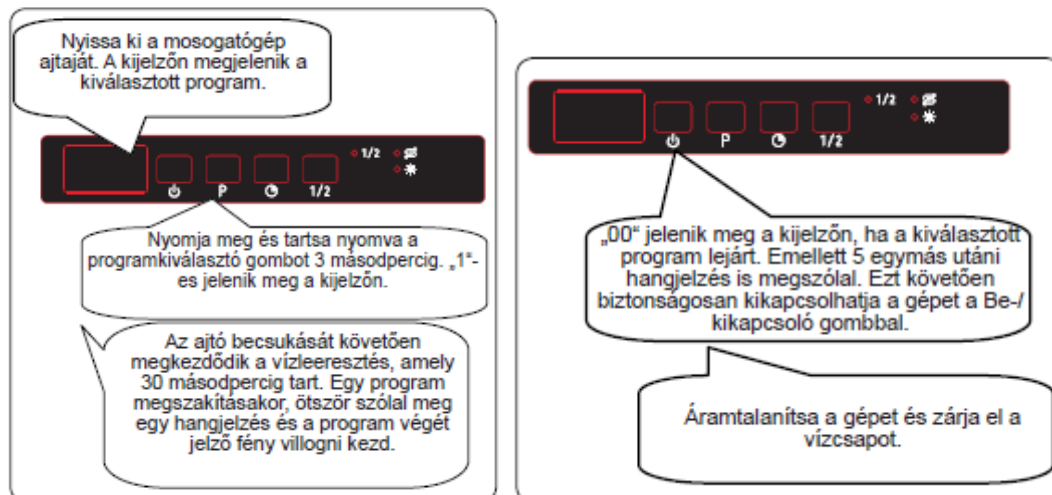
Nyissa ki a mosogatógép ajtaját. A kijelzőn megjelenik a kiválasztott program.

1/2

P

1/2

Nyomja meg és tartsa nyomva a programkiválasztó gombot 3 másodpercig. „1"-es jelenik meg a kijelzőn.

Az ajtó becsukását követően megkezdődik a vízleeresztés, amely 30 másodpercig tart. Egy program megszakításakor, ötször szólal meg egy hangjelzés és a program végét jelző fény villogni kezd.

1/2

P

1/2

„00" jelenik meg a kijelzőn, ha a kiválasztott program lejárt. Emellett 5 egymás utáni hangjelzés is megszólal. Ezt követően biztonságosan kikapcsolhatja a gépet a Be-/kikapcsoló gombbal.

Áramtalanítsa a gépet és zárja el a vízcsapot.